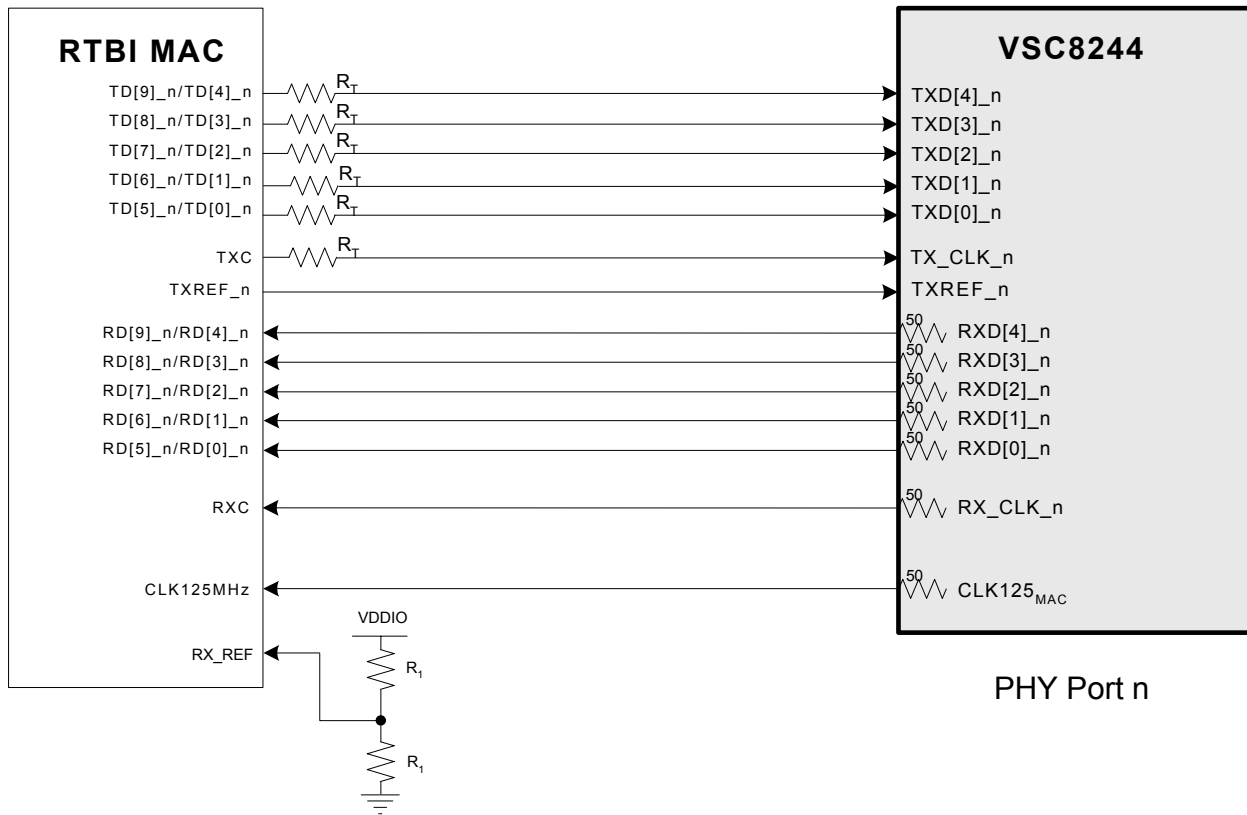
RTBI MAC

TD[9]_n/TD[4]_n
TD[8]_n/TD[3]_n
TD[7]_n/TD[2]_n
TD[6]_n/TD[1]_n
TD[5]_n/TD[0]_n
TXC
TXREF_n
RD[9]_n/RD[4]_n
RD[8]_n/RD[3]_n
RD[7]_n/RD[2]_n
RD[6]_n/RD[1]_n
RD[5]_n/RD[0]_n
RXC
CLK125MHz
RX_REF

$R_T$
$R_T$
$R_T$
$R_T$
$R_T$
$R_T$

VDDIO
$R_1$
$R_1$

VSC8244

TXD[4]_n
TXD[3]_n
TXD[2]_n
TXD[1]_n
TXD[0]_n
TX_CLK_n
TXREF_n
50 RXD[4]_n
50 RXD[3]_n
50 RXD[2]_n
50 RXD[1]_n
50 RXD[0]_n
50 RX_CLK_n
50 $CLK125_{MAC}$

PHY Port n